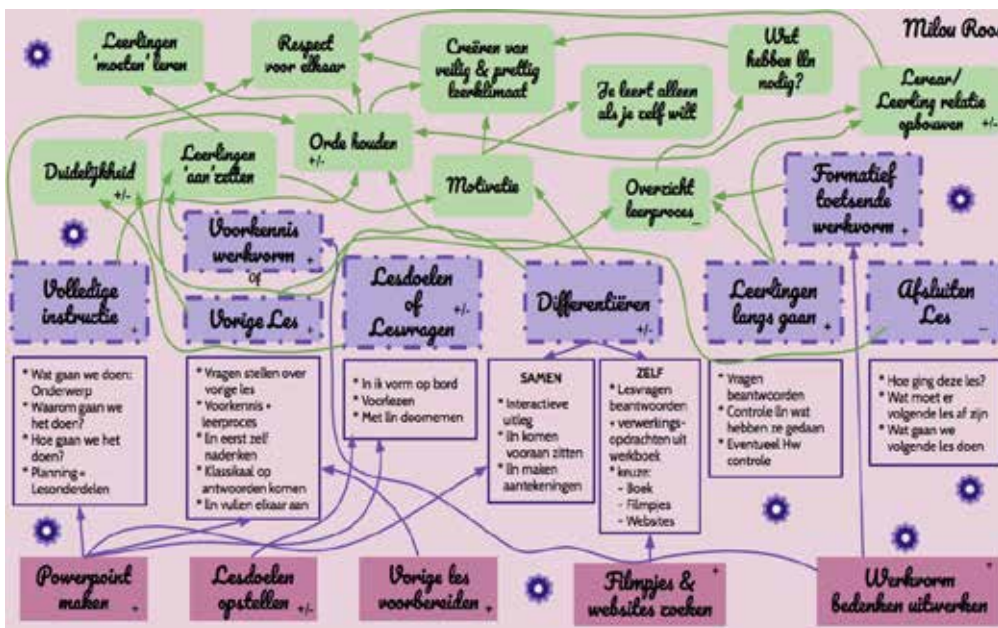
Milou Roo

Leerlingen 'moeten' leren

Respect voor elkaar

Creëren van veilig & prettig leerklimaat

Wat hebben lln nodig?

Je leert alleen als je zelf wilt

Leraar/ Leerling relatie opbouwen

Orde houden +/-

Duidelijkheid +/-

Leerlingen 'aan' zetten

Motivatie

Overzicht leerproces

Formatief toetsende werkvorm +

Voorkennis werkvorm +

of

Vorige Les +

Volledige instructie +

Lesdoelen of Lesvragen +/-

Differentiëren +/-

Leerlingen langs gaan +

Afsluiten Les –

* Wat gaan we doen: Onderwerp
* Waarom gaan we het doen?
* Hoe gaan we het doen?
* Planning + Lesonderdelen

* Vragen stellen over vorige les
* Voorkennis + leerproces
* In eerst zelf naderken
* Klassikaal op antwoorden komen
* lln vullen elkaar aan

* In ik vorm op bord
* Voorlezen
* Met lln doornemen

SAMEN
* Interactieve uitleg
* lln komen vooraan zitten
* lln maken aantekeningen

ZELF
* Lesvragen beantwoorden
* verwerkings-opdrachten uit werkboek
* keuze:
- Boek
- Filmpjes
- Websites

* Vragen beantwoorden
* Controle lln wat hebben ze gedaan
* Eventueel Hw controle

* Hoe ging deze les?
* Wat moet er volgende les af zijn
* Wat gaan we volgende les doen

Powerpoint maken +

Lesdoelen opstellen +/-

Vorige les voorbereiden +

Filmpjes & websites zoeken +

Werkvorm bedenken uitwerken +